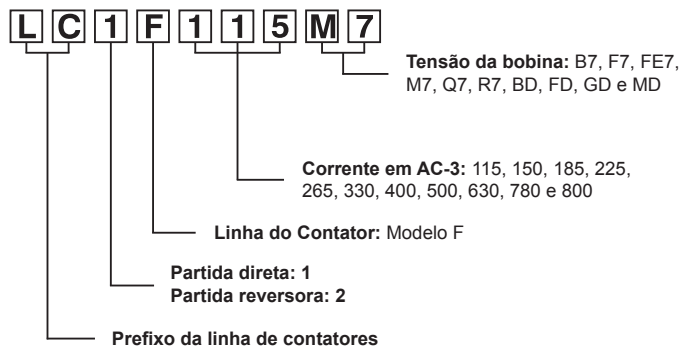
L C 1 F 1 1 5 M 7

Tensão da bobina: B7, F7, FE7, M7, Q7, R7, BD, FD, GD e MD

Corrente em AC-3: 115, 150, 185, 225, 265, 330, 400, 500, 630, 780 e 800

Linha do Contator: Modelo F

Partida direta: 1
Partida reversora: 2

Prefixo da linha de contatores